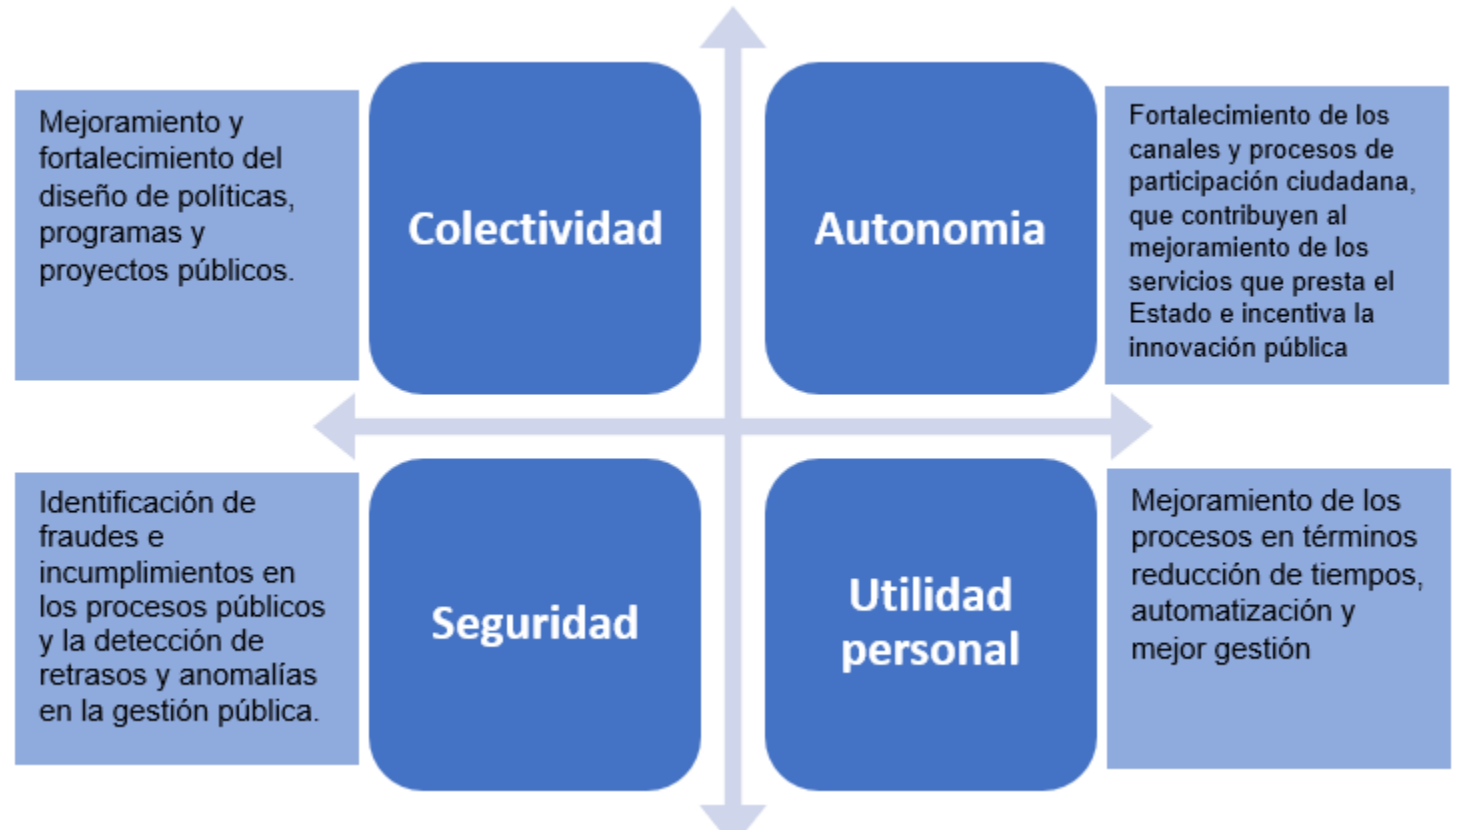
Mejoramiento y fortalecimiento del diseño de políticas, programas y proyectos públicos.

Colectividad

Autonomia

Fortalecimiento de los canales y procesos de participación ciudadana, que contribuyen al mejoramiento de los servicios que presta el Estado e incentiva la innovación pública

Identificación de fraudes e incumplimientos en los procesos públicos y la detección de retrasos y anomalías en la gestión pública.

Seguridad

Utilidad personal

Mejoramiento de los procesos en términos reducción de tiempos, automatización y mejor gestión